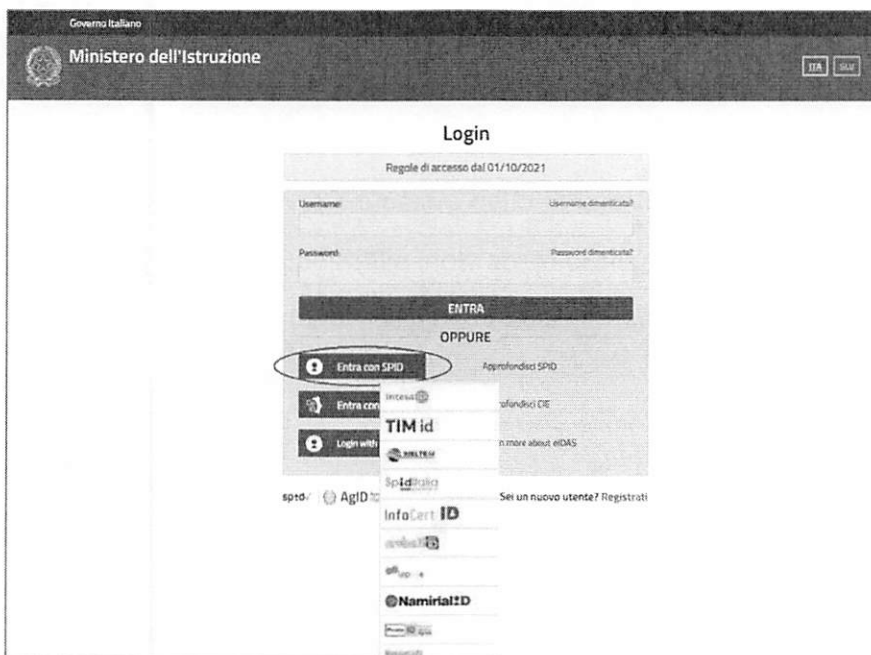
Governo Italiano

Ministero dell'Istruzione

ITA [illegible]

Login

Regole di accesso dal 01/10/2021

Username: Username dimenticato?

Password: Password dimenticata?

ENTRA

OPPURE

Entra con SPID

Approfondisci SPID

Entra con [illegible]

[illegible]rofondisci CIE

Login with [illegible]

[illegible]n more about eIDAS

intesa

TIM id

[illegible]

SpidItalia

InfoCert ID

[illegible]

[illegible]

Namirial ID

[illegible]

spid AgID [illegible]

Sei un nuovo utente? Registrati